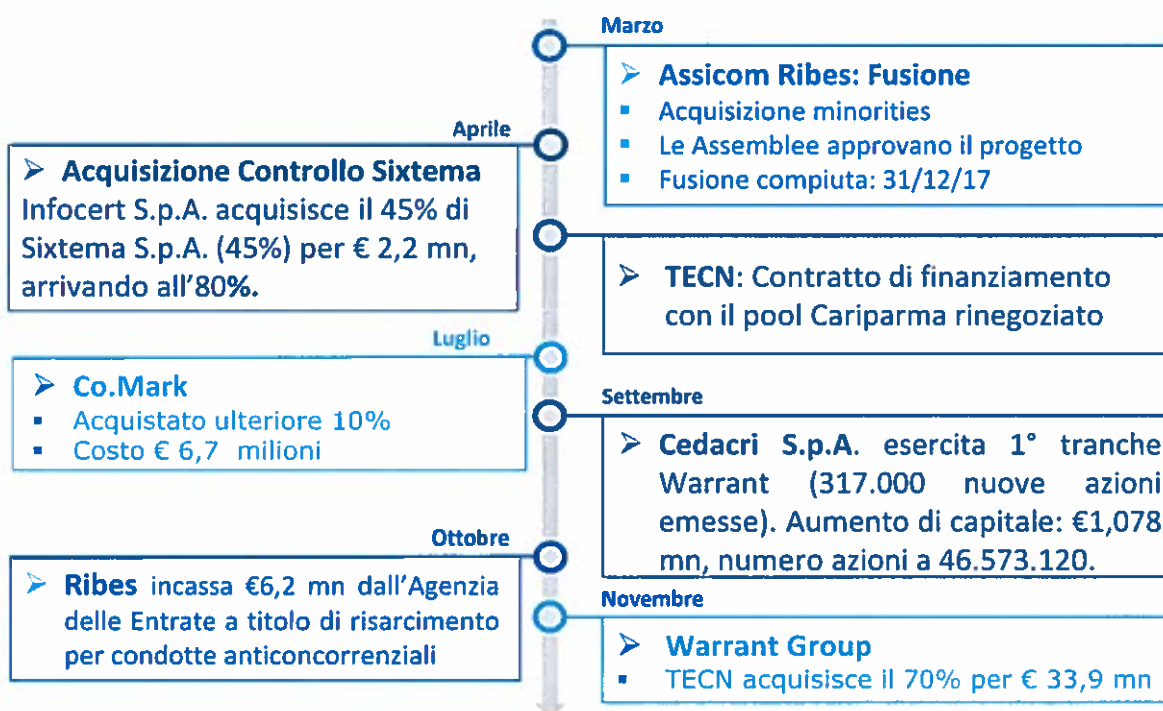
Marzo

➢ Assicom Ribes: Fusione
▪ Acquisizione minorities
▪ Le Assemblee approvano il progetto
▪ Fusione compiuta: 31/12/17

Aprile

➢ Acquisizione Controllo Sixtema
Infocert S.p.A. acquisisce il 45% di Sixtema S.p.A. (45%) per € 2,2 mn, arrivando all'80%.

➢ TECN: Contratto di finanziamento con il pool Cariparma rinegoziato

Luglio

➢ Co.Mark
▪ Acquistato ulteriore 10%
▪ Costo € 6,7 milioni

Settembre

➢ Cedacri S.p.A. esercita 1° tranche Warrant (317.000 nuove azioni emesse). Aumento di capitale: €1,078 mn, numero azioni a 46.573.120.

Ottobre

➢ Ribes incassa €6,2 mn dall'Agenzia delle Entrate a titolo di risarcimento per condotte anticoncorrenziali

Novembre

➢ Warrant Group
▪ TECN acquisisce il 70% per € 33,9 mn